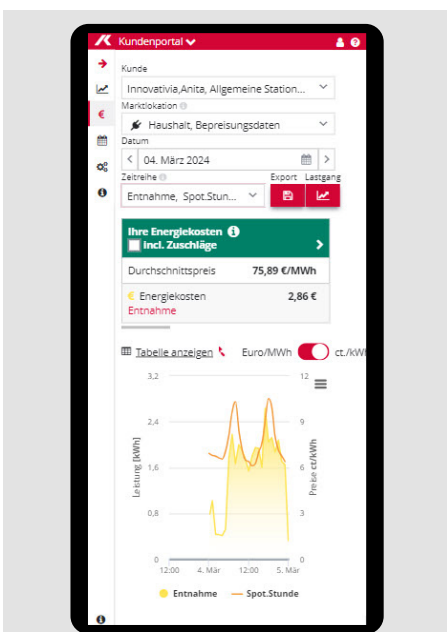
Kundenportal

Kunde
Innovativia,Anita, Allgemeine Station...
Marktlokation
Haushalt, Bepreisungsdaten
Datum
04. März 2024
Zeitreihe
Entnahme, Spot.Stun...
Export
Lastgang

Ihre Energiekosten
incl. Zuschläge
Durchschnittspreis 75,89 €/MWh
Energiekosten 2,86 €
Entnahme

Tabelle anzeigen
Euro/MWh
ct./kW

| Leistung [kWh] | Preis ct/kWh |
|---|---|
| 3,2 | 12 |
| 2,4 | 9 |
| 1,6 | 6 |
| 0,8 | 3 |
| 0 | 0 |

12:00 4. Mär 12:00 5. Mär

Entnahme
Spot.Stunde